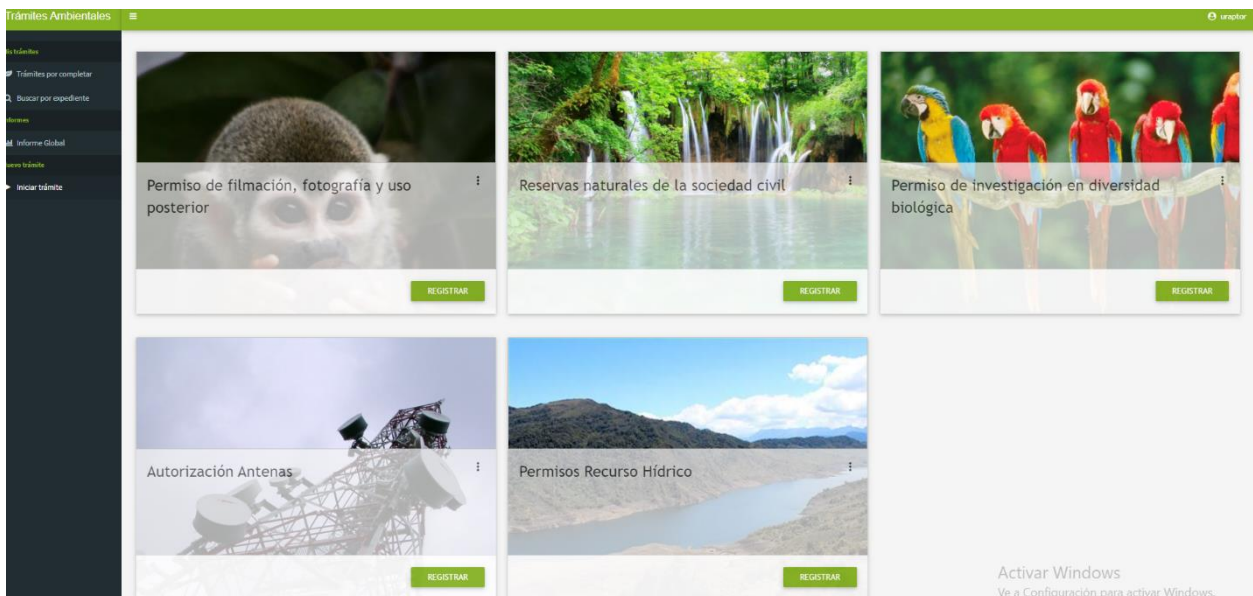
Trámites Ambientales

uraptor

is trámites

Trámites por completar

Buscar por expediente

formes

Informe Global

uevo trámite

Iniciar trámite

Permiso de filmación, fotografía y uso posterior

REGISTRAR

Reservas naturales de la sociedad civil

REGISTRAR

Permiso de investigación en diversidad biológica

REGISTRAR

Autorización Antenas

REGISTRAR

Permisos Recurso Hídrico

REGISTRAR

Activar Windows
Ve a Configuración para activar Windows.